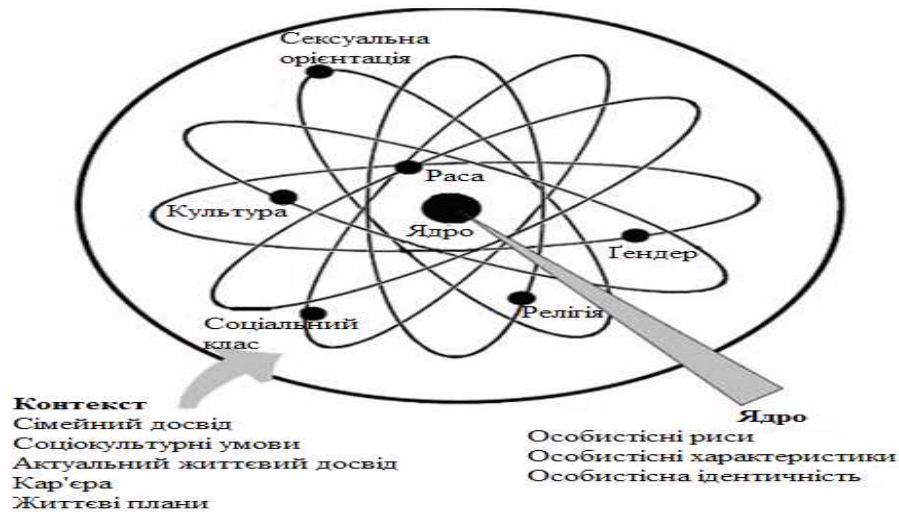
Сексуальна орієнтація

Раса

Культура

Ядро

Ґендер

Соціальний клас

Релігія

Контекст
Сімейний досвід
Соціокультурні умови
Актуальний життєвий досвід
Кар'єра
Життєві плани

Ядро
Особистісні риси
Особистісні характеристики
Особистісна ідентичність